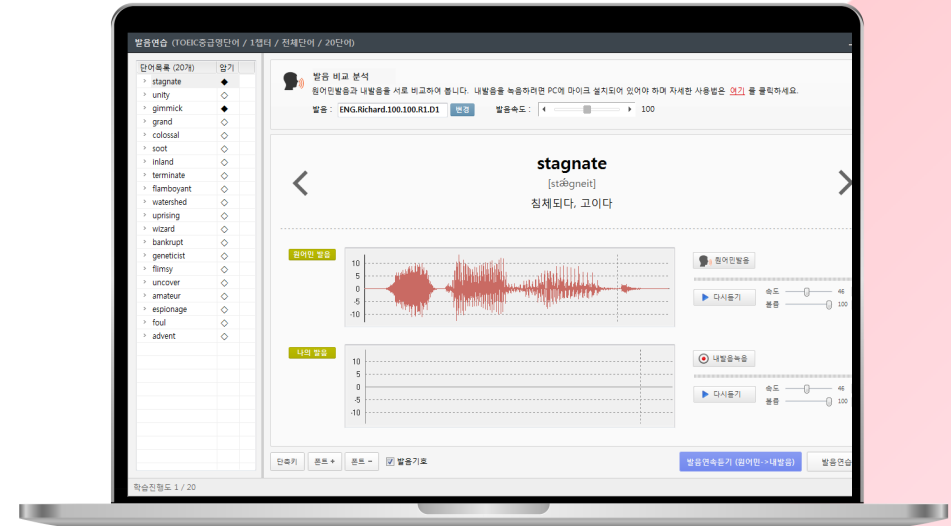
발음연습 (TOEIC중급영단어 / 1챕터 / 전체단어 / 20단어)

| 단어목록 (20개) | 암기 |
|---|---|
| stagnate | ◆ |
| unity | ◇ |
| gimmick | ◆ |
| grand | ◇ |
| colossal | ◇ |
| soot | ◇ |
| inland | ◇ |
| terminate | ◇ |
| flamboyant | ◇ |
| watershed | ◇ |
| uprising | ◇ |
| wizard | ◇ |
| bankrupt | ◇ |
| geneticist | ◇ |
| flimsy | ◇ |
| uncover | ◇ |
| amateur | ◇ |
| espionage | ◇ |
| foul | ◇ |
| advent | ◇ |

학습진행도 1 / 20

발음 비교 분석
원어민발음과 내발음을 서로 비교하여 봅니다. 내발음을 녹음하려면 PC에 마이크 설치되어 있어야 하며 자세한 사용법은 여기 를 클릭하세요.
발음 : ENG.Richard.100.100.R1.D1 변경 발음속도 : 100

stagnate
[stægneit]
침체되다, 고이다

원어민 발음
10
5
0
-5
-10
원어민발음
다시듣기
속도 46
볼륨 100

나의 발음
10
5
0
-5
-10
내발음녹음
다시듣기
속도 46
볼륨 100

단축키 폰트 + 폰트 - 발음기호
발음연속듣기 (원어민->내발음) 발음연습